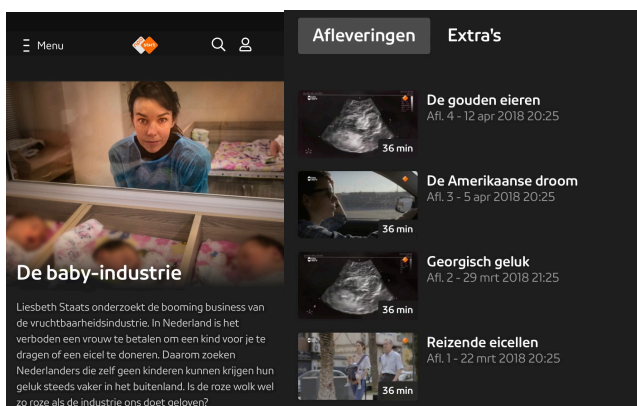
Menu

De baby-industrie

Liesbeth Staats onderzoekt de booming business van de vruchtbaarheidsindustrie. In Nederland is het verboden een vrouw te betalen om een kind voor je te dragen of een eicel te doneren. Daarom zoeken Nederlanders die zelf geen kinderen kunnen krijgen hun geluk steeds vaker in het buitenland. Is de roze wolk wel zo roze als de industrie ons doet geloven?

Afleveringen Extra's

36 min
De gouden eieren
Afl. 4 - 12 apr 2018 20:25

36 min
De Amerikaanse droom
Afl. 3 - 5 apr 2018 20:25

36 min
Georgisch geluk
Afl. 2 - 29 mrt 2018 21:25

36 min
Reizende eicellen
Afl. 1 - 22 mrt 2018 20:25